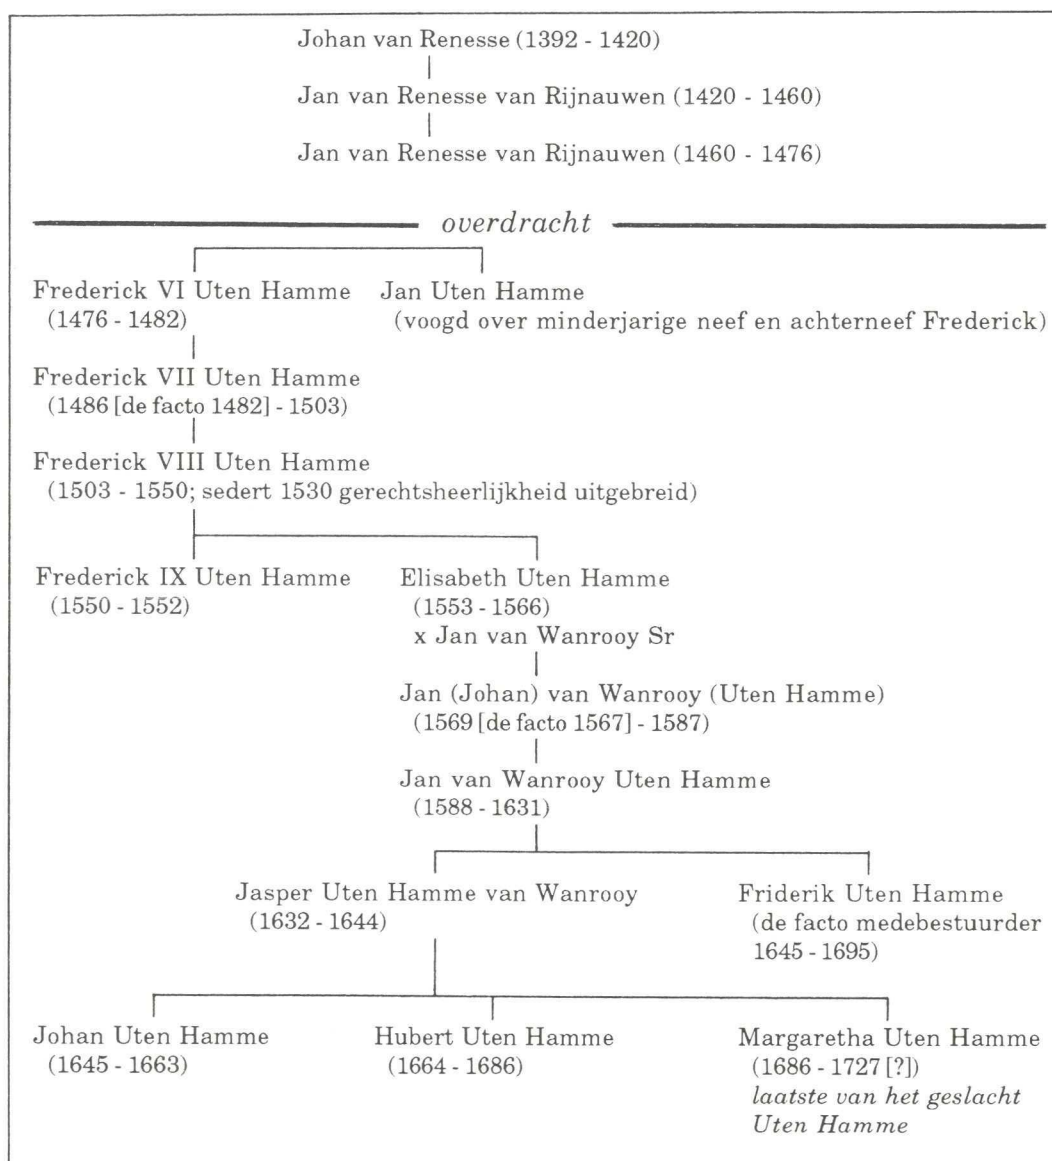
Johan van Renesse (1392 - 1420)

Jan van Renesse van Rijnauwen (1420 - 1460)

Jan van Renesse van Rijnauwen (1460 - 1476)

*overdracht*

Frederick VI Uten Hamme (1476 - 1482)

Jan Uten Hamme (voogd over minderjarige neef en achterneef Frederick)

Frederick VII Uten Hamme (1486 [de facto 1482] - 1503)

Frederick VIII Uten Hamme (1503 - 1550; sedert 1530 gerechtsheerlijkheid uitgebreid)

Frederick IX Uten Hamme (1550 - 1552)

Elisabeth Uten Hamme (1553 - 1566) x Jan van Wanrooy Sr

Jan (Johan) van Wanrooy (Uten Hamme) (1569 [de facto 1567] - 1587)

Jan van Wanrooy Uten Hamme (1588 - 1631)

Jasper Uten Hamme van Wanrooy (1632 - 1644)

Friderik Uten Hamme (de facto medebestuurder 1645 - 1695)

Johan Uten Hamme (1645 - 1663)

Hubert Uten Hamme (1664 - 1686)

Margaretha Uten Hamme (1686 - 1727 [?]) *laatste van het geslacht Uten Hamme*